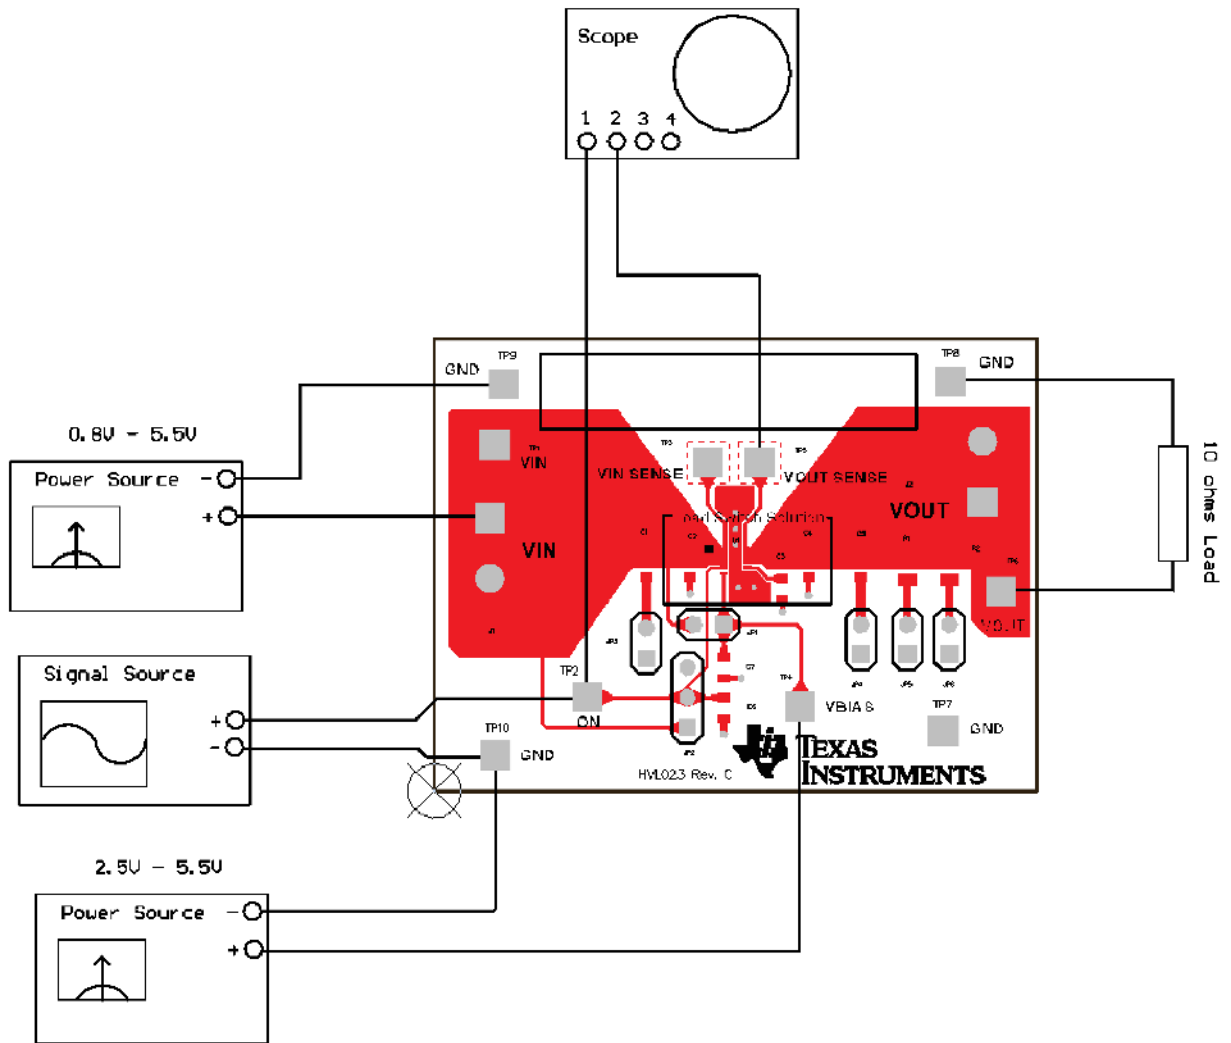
Scope
1 2 3 4

GND TP9
TP8 GND

0.8V - 5.5V
Power Source -
+

TP1
VIN
TP3
VIN SENSE
TP5
VOUT SENSE
J2
VOUT
VIN
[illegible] Switch Solution
C1 C2 U1 C3 C4 C8
TP6
VOUT
J1
JP3 JP1 JP4 JP5 JP6
TP2
ON
TP4
VBIAS
TP7
GND
TP10
GND
JP2
HVL023 Rev. C
TEXAS INSTRUMENTS

10 ohms Load

Signal Source
+
-

2.5V - 5.5V
Power Source -
+